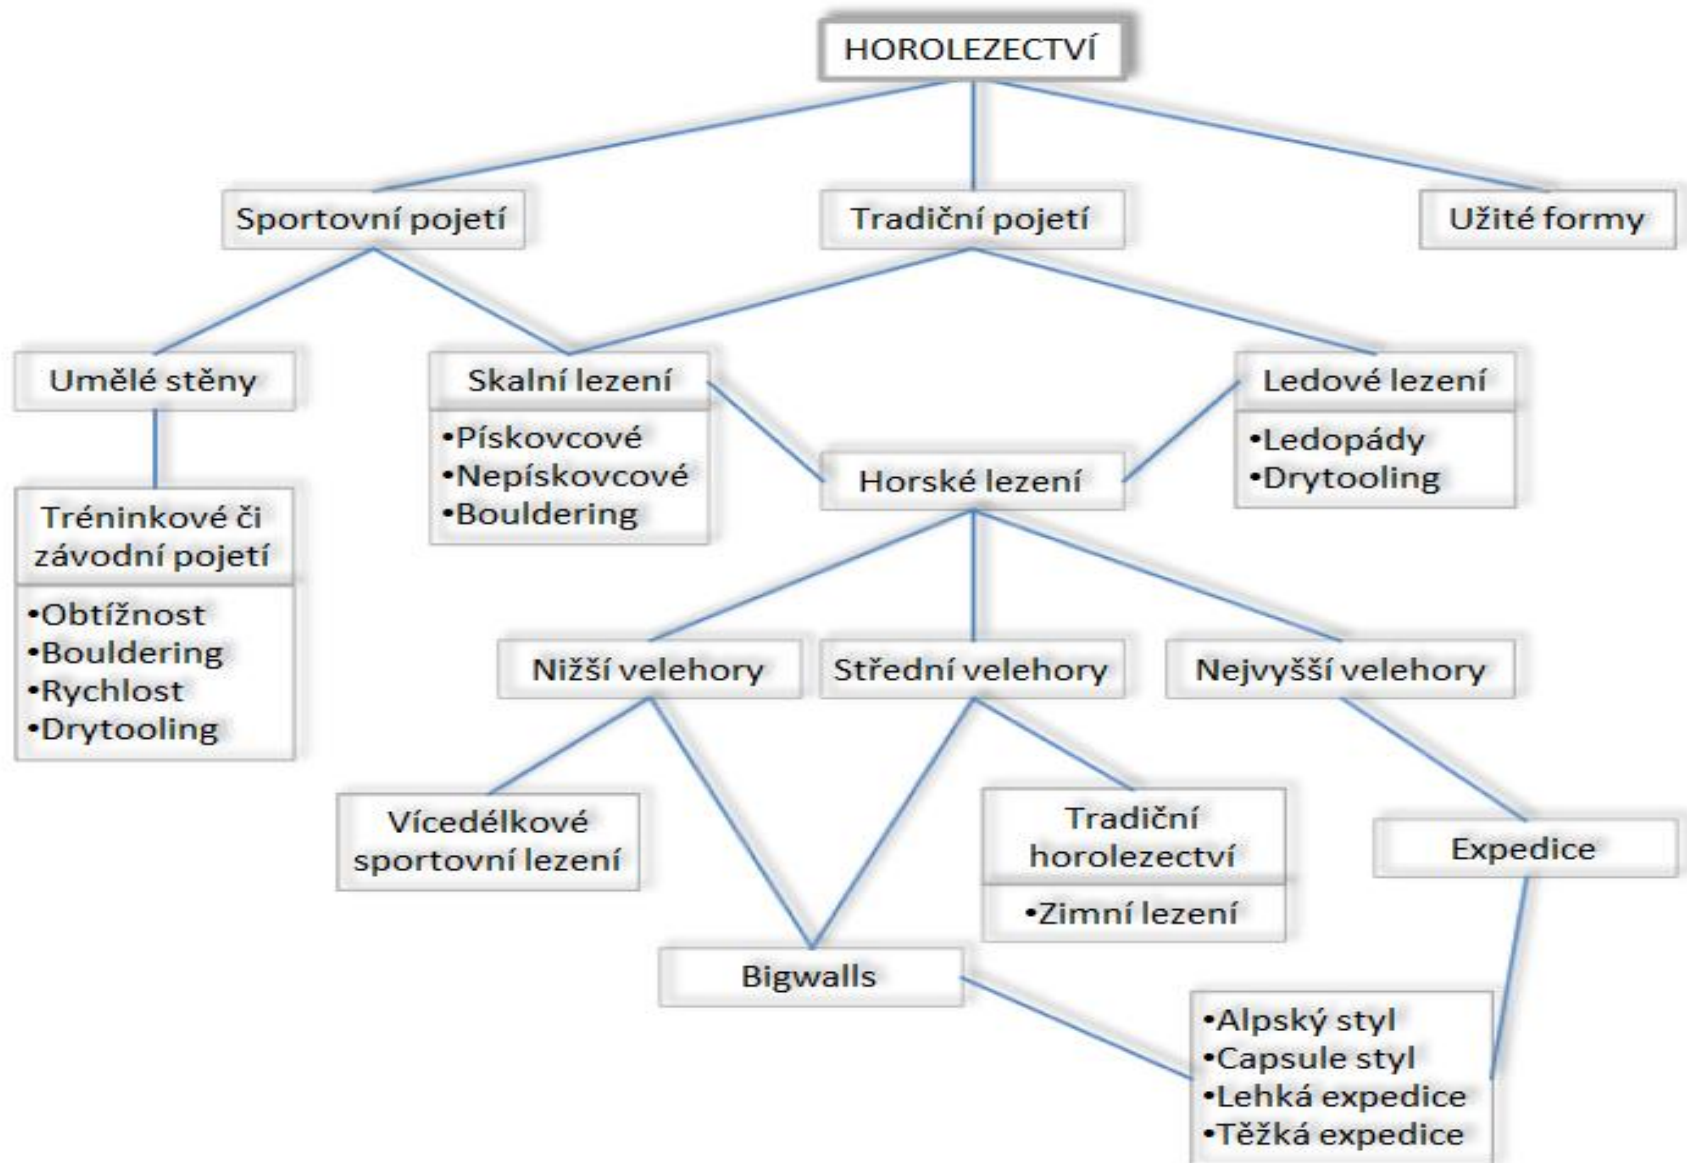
HOROLEZECTVÍ

Sportovní pojetí

Tradiční pojetí

Užité formy

Umělé stěny

Tréninkové či závodní pojetí

•Obtížnost
•Bouldering
•Rychlost
•Drytooling

Skalní lezení

•Pískovcové
•Nepískovcové
•Bouldering

Ledové lezení

•Ledopády
•Drytooling

Horské lezení

Nižší velehory

Střední velehory

Nejvyšší velehory

Vícedélkové sportovní lezení

Tradiční horolezectví

•Zimní lezení

Expedice

Bigwalls

•Alpský styl
•Capsule styl
•Lehká expedice
•Těžká expedice